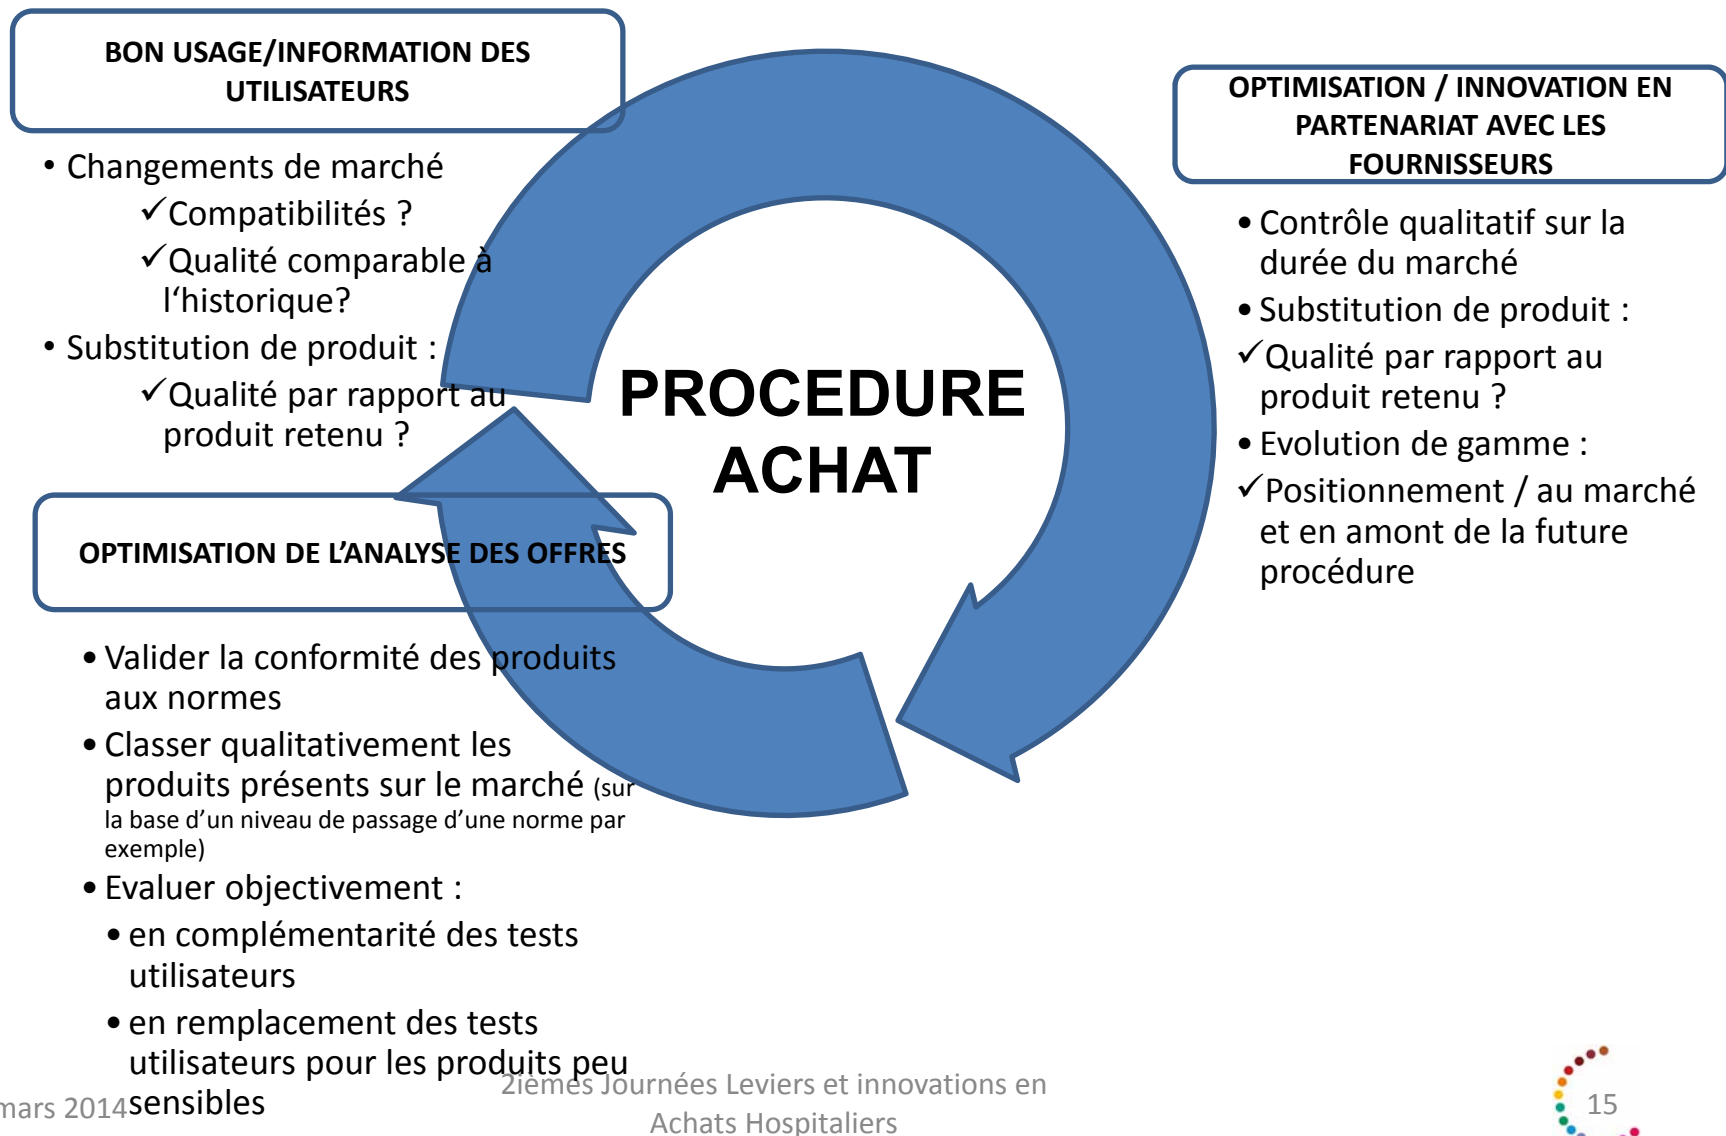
BON USAGE/INFORMATION DES UTILISATEURS

• Changements de marché
✓Compatibilités ?
✓Qualité comparable à l'historique?
• Substitution de produit :
✓Qualité par rapport au produit retenu ?

OPTIMISATION / INNOVATION EN PARTENARIAT AVEC LES FOURNISSEURS

• Contrôle qualitatif sur la durée du marché
• Substitution de produit :
✓Qualité par rapport au produit retenu ?
• Evolution de gamme :
✓Positionnement / au marché et en amont de la future procédure

PROCEDURE ACHAT

OPTIMISATION DE L'ANALYSE DES OFFRES

• Valider la conformité des produits aux normes
• Classer qualitativement les produits présents sur le marché (sur la base d'un niveau de passage d'une norme par exemple)
• Evaluer objectivement :
• en complémentarité des tests utilisateurs
• en remplacement des tests utilisateurs pour les produits peu sensibles

mars 2014

2ièmes Journées Leviers et innovations en Achats Hospitaliers

15